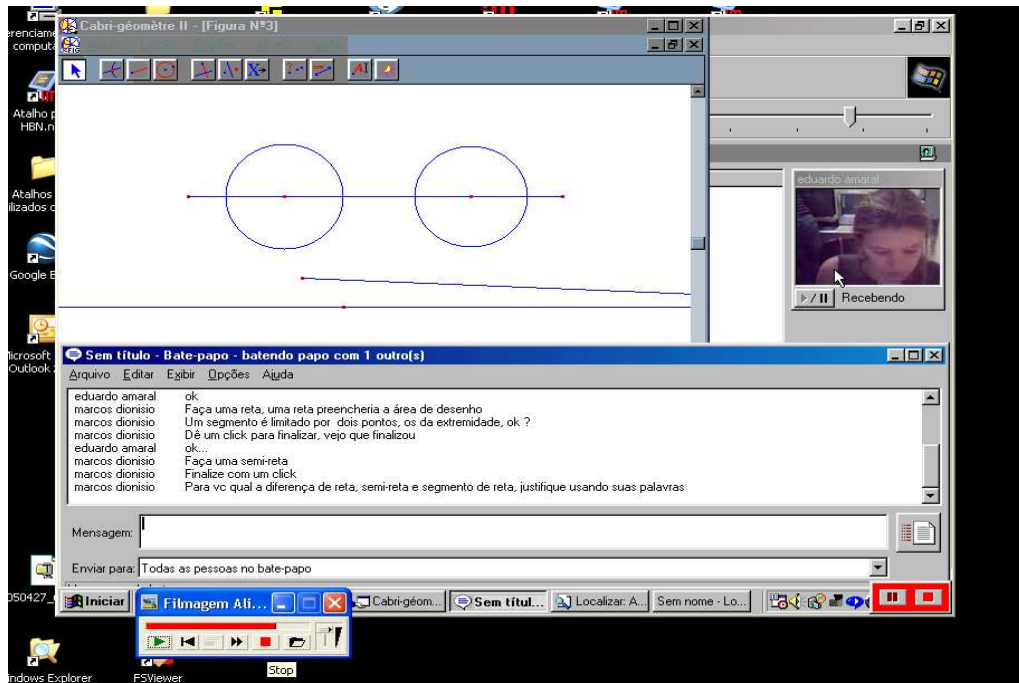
erenciame
computa

Atalho p
HBN.n

Atalhos
ilizados c

Google E

icrosoft
Outlook

050427_

indows Explorer

FSViewer

Cabri-géomètre II - [Figura Nº3]

eduardo amaral

Recebendo

Sem título - Bate-papo - batendo papo com 1 outro(s)

Arquivo Editar Exibir Opções Ajuda

| | |
|---|---|
| eduardo amaral | ok |
| marcos dionisio | Faça uma reta, uma reta preencheria a área de desenho |
| marcos dionisio | Um segmento é limitado por dois pontos, os da extremidade, ok ? |
| marcos dionisio | Dê um click para finalizar, vejo que finalizou |
| eduardo amaral | ok... |
| marcos dionisio | Faça uma semi-reta |
| marcos dionisio | Finalize com um click |
| marcos dionisio | Para vc qual a diferença de reta, semi-reta e segmento de reta, justifique usando suas palavras |

Mensagem:

Enviar para: Todas as pessoas no bate-papo

Iniciar

Filmagem Ali...

Cabri-géom...

Sem títul...

Localizar: A...

Sem nome - Lo...

Stop